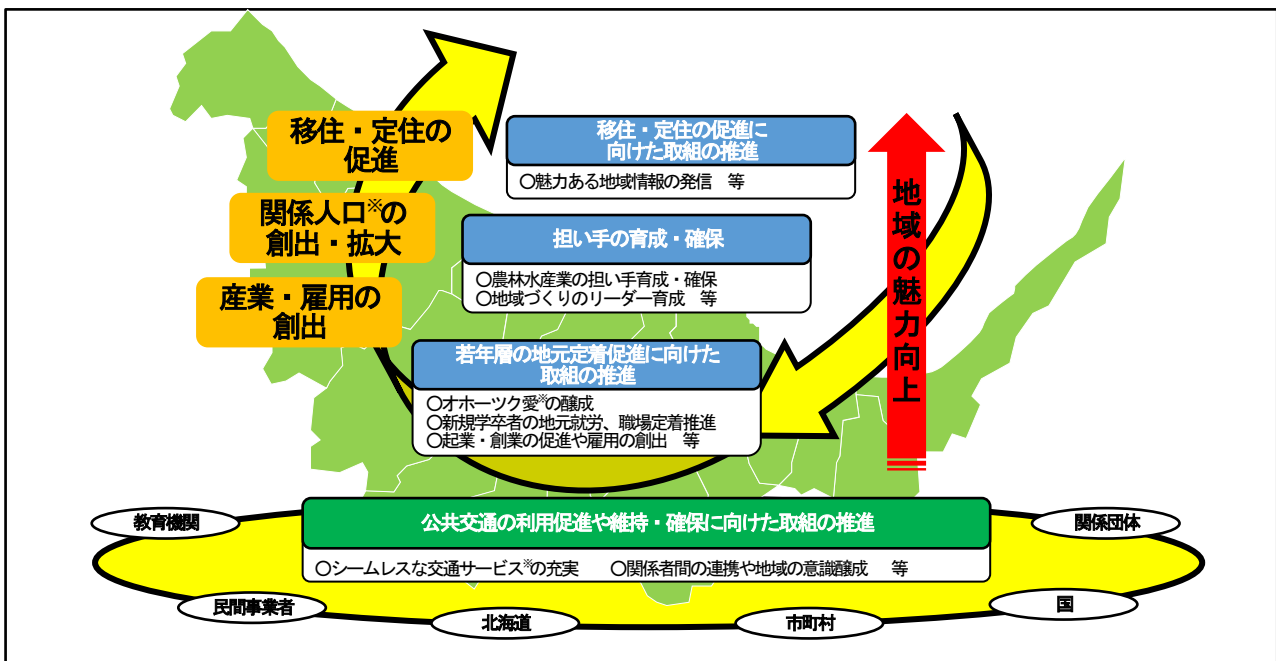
移住・定住の促進

関係人口※の創出・拡大

産業・雇用の創出

移住・定住の促進に向けた取組の推進

○魅力ある地域情報の発信　等

担い手の育成・確保

○農林水産業の担い手育成・確保
○地域づくりのリーダー育成　等

若年層の地元定着促進に向けた取組の推進

○オホーツク愛※の醸成
○新規学卒者の地元就労、職場定着推進
○起業・創業の促進や雇用の創出　等

地域の魅力向上

教育機関

公共交通の利用促進や維持・確保に向けた取組の推進

関係団体

○シームレスな交通サービス※の充実　○関係者間の連携や地域の意識醸成　等

民間事業者

国

北海道

市町村